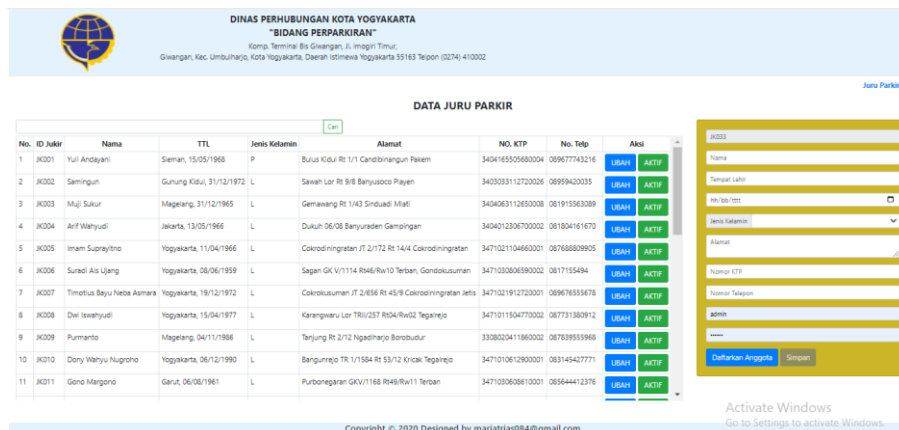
DINAS PERHUBUNGAN KOTA YOGYAKARTA
"BIDANG PERPARKIRAN"
Komp. Terminal Bis Giwangan, Jl. Imogiri Timur,
Giwangan, Kec. Umbulharjo, Kota Yogyakarta, Daerah Istimewa Yogyakarta 55163 Telpon (0274) 410002

Juru Parkir

DATA JURU PARKIR

Cari

| No. | ID Jukir | Nama | TTL | Jenis Kelamin | Alamat | NO. KTP | No. Telp | Aksi |
|---|---|---|---|---|---|---|---|---|
| 1 | JK001 | Yuli Andayani | Sleman, 15/05/1968 | P | Bulus Kidul Rt 1/1 Candibinangun Pakem | 3404165505680004 | 089677743216 | UBAH AKTIF |
| 2 | JK002 | Samingun | Gunung Kidul, 31/12/1972 | L | Sawah Lor Rt 9/8 Banyusoco Playen | 3403033112720026 | 08959420035 | UBAH AKTIF |
| 3 | JK003 | Muji Sukur | Magelang, 31/12/1965 | L | Gemawang Rt 1/43 Sinduadi Mlati | 3404063112650008 | 081915563089 | UBAH AKTIF |
| 4 | JK004 | Arif Wahyudi | Jakarta, 13/05/1966 | L | Dukuh 06/08 Banyuraden Gampingan | 3404012306700002 | 081804161670 | UBAH AKTIF |
| 5 | JK005 | Imam Suprayitno | Yogyakarta, 11/04/1966 | L | Cokrodiningratan JT 2/172 Rt 14/4 Cokrodiningratan | 3471021104660001 | 087688809905 | UBAH AKTIF |
| 6 | JK006 | Suradi Als Ujang | Yogyakarta, 08/06/1959 | L | Sagan GK V/1114 Rt46/Rw10 Terban, Gondokusuman | 3471030806590002 | 0817155494 | UBAH AKTIF |
| 7 | JK007 | Timotius Bayu Neba Asmara | Yogyakarta, 19/12/1972 | L | Cokrokusuman JT 2/656 Rt 45/9 Cokrodiningratan Jetis | 3471021912720001 | 089676555678 | UBAH AKTIF |
| 8 | JK008 | Dwi Iswahyudi | Yogyakarta, 15/04/1977 | L | Karangwaru Lor TRII/257 Rt04/Rw02 Tegalrejo | 3471011504770002 | 087731380912 | UBAH AKTIF |
| 9 | JK009 | Purmanto | Magelang, 04/11/1986 | L | Tanjung Rt 2/12 Ngadiharjo Borobudur | 3308020411860002 | 087839555968 | UBAH AKTIF |
| 10 | JK010 | Dony Wahyu Nugroho | Yogyakarta, 06/12/1990 | L | Bangunrejo TR 1/1584 Rt 53/12 Kricak Tegalrejo | 3471010612900001 | 083145427771 | UBAH AKTIF |
| 11 | JK011 | Gono Margono | Garut, 06/08/1961 | L | Purbonegaran GKV/1168 Rt49/Rw11 Terban | 3471030608610001 | 085644412376 | UBAH AKTIF |

JK033
Nama
Tempat Lahir
hh/bb/tttt
Jenis Kelamin
Alamat
Nomor KTP
Nomor Telepon
admin
•••••
Daftarkan Anggota
Simpan

Activate Windows
Go to Settings to activate Windows.

Copyright © 2020 Designed by mariatrias084@gmail.com